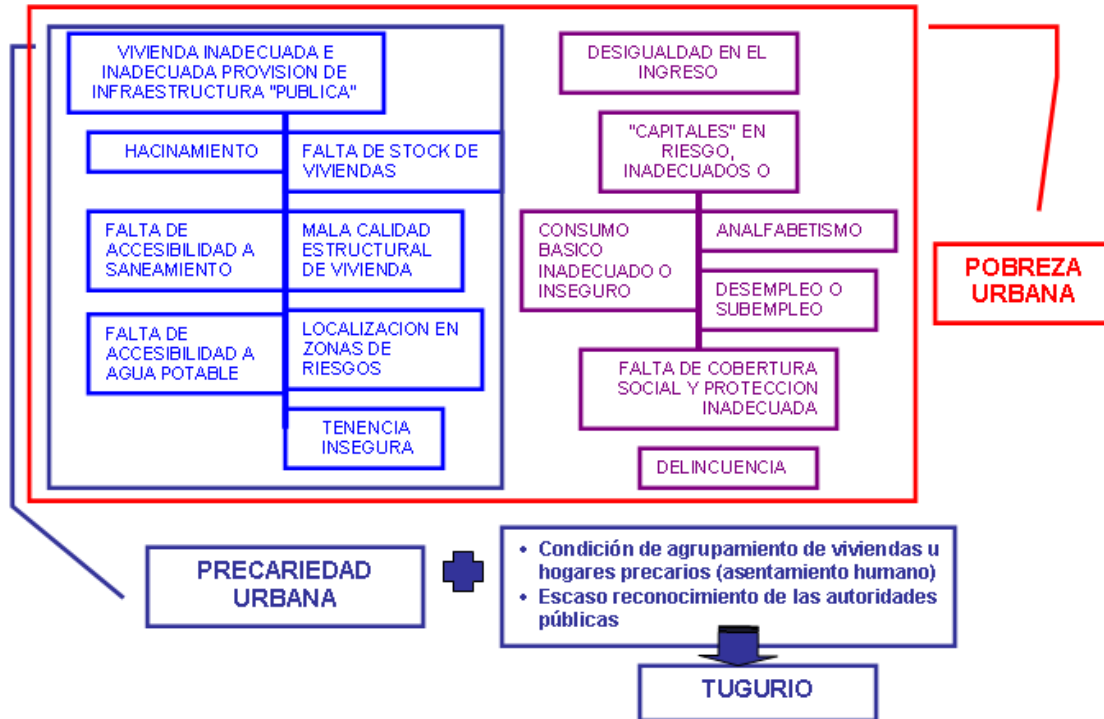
VIVIENDA INADECUADA E INADECUADA PROVISION DE INFRAESTRUCTURA "PUBLICA"

HACINAMIENTO

FALTA DE STOCK DE VIVIENDAS

FALTA DE ACCESIBILIDAD A SANEAMIENTO

MALA CALIDAD ESTRUCTURAL DE VIVIENDA

FALTA DE ACCESIBILIDAD A AGUA POTABLE

LOCALIZACION EN ZONAS DE RIESGOS

TENENCIA INSEGURA

DESIGUALDAD EN EL INGRESO

"CAPITALES" EN RIESGO, INADECUADOS O

CONSUMO BASICO INADECUADO O INSEGURO

ANALFABETISMO

DESEMPLEO O SUBEMPLEO

FALTA DE COBERTURA SOCIAL Y PROTECCION INADECUADA

DELINCUENCIA

POBREZA URBANA

PRECARIEDAD URBANA

• Condición de agrupamiento de viviendas u hogares precarios (asentamiento humano)
• Escaso reconocimiento de las autoridades públicas

TUGURIO